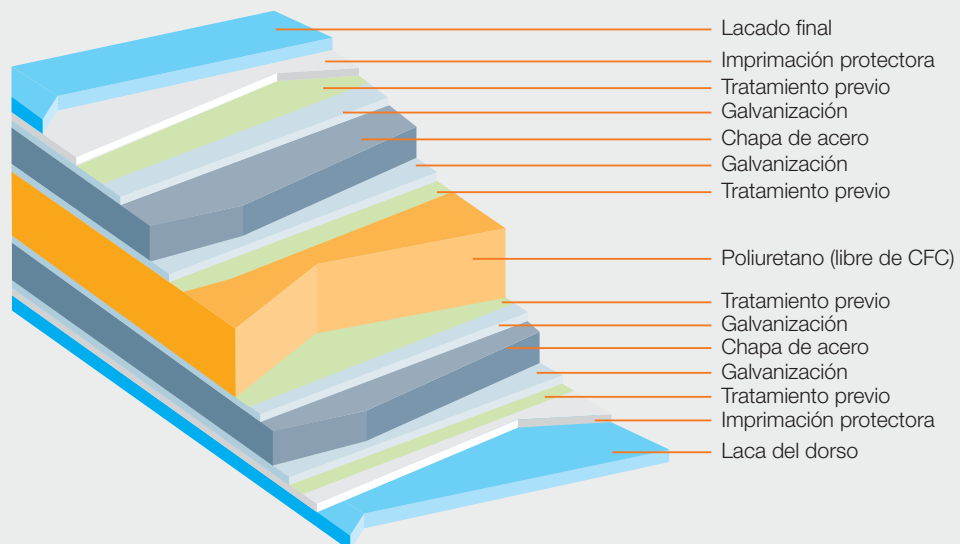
Lacado final
Imprimación protectora
Tratamiento previo
Galvanización
Chapa de acero
Galvanización
Tratamiento previo
Poliuretano (libre de CFC)
Tratamiento previo
Galvanización
Chapa de acero
Galvanización
Tratamiento previo
Imprimación protectora
Laca del dorso